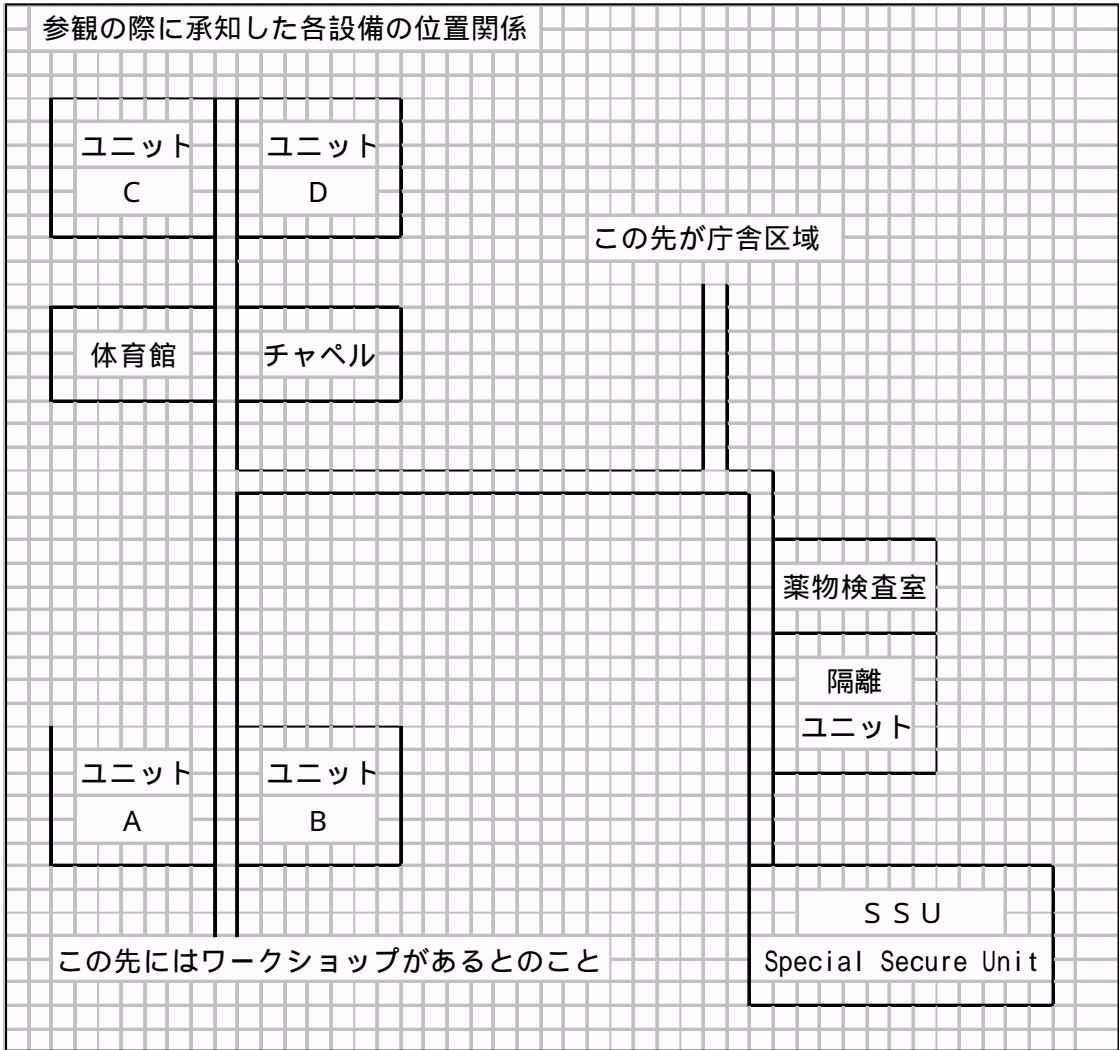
参観の際に承知した各設備の位置関係

ユニット
C

ユニット
D

この先が庁舎区域

体育館

チャペル

薬物検査室

隔離
ユニット

ユニット
A

ユニット
B

SSU
Special Secure Unit

この先にはワークショップがあるとのこと